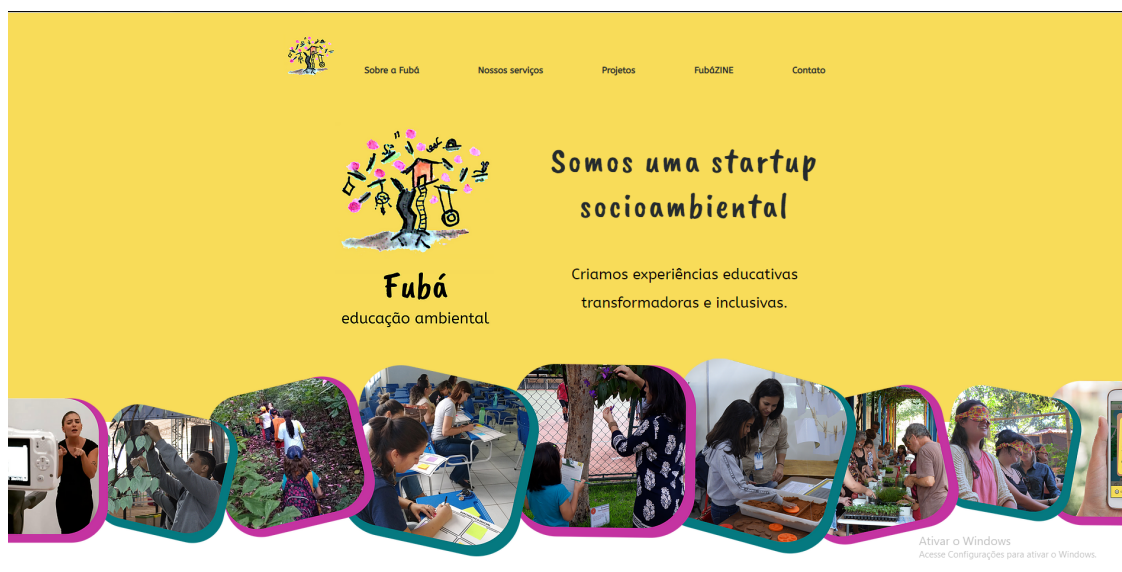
Sobre a Fubá Nossos serviços Projetos FubáZINE Contato

Fubá
educação ambiental

Somos uma startup socioambiental

Criamos experiências educativas transformadoras e inclusivas.

Ativar o Windows
Acesse Configurações para ativar o Windows.